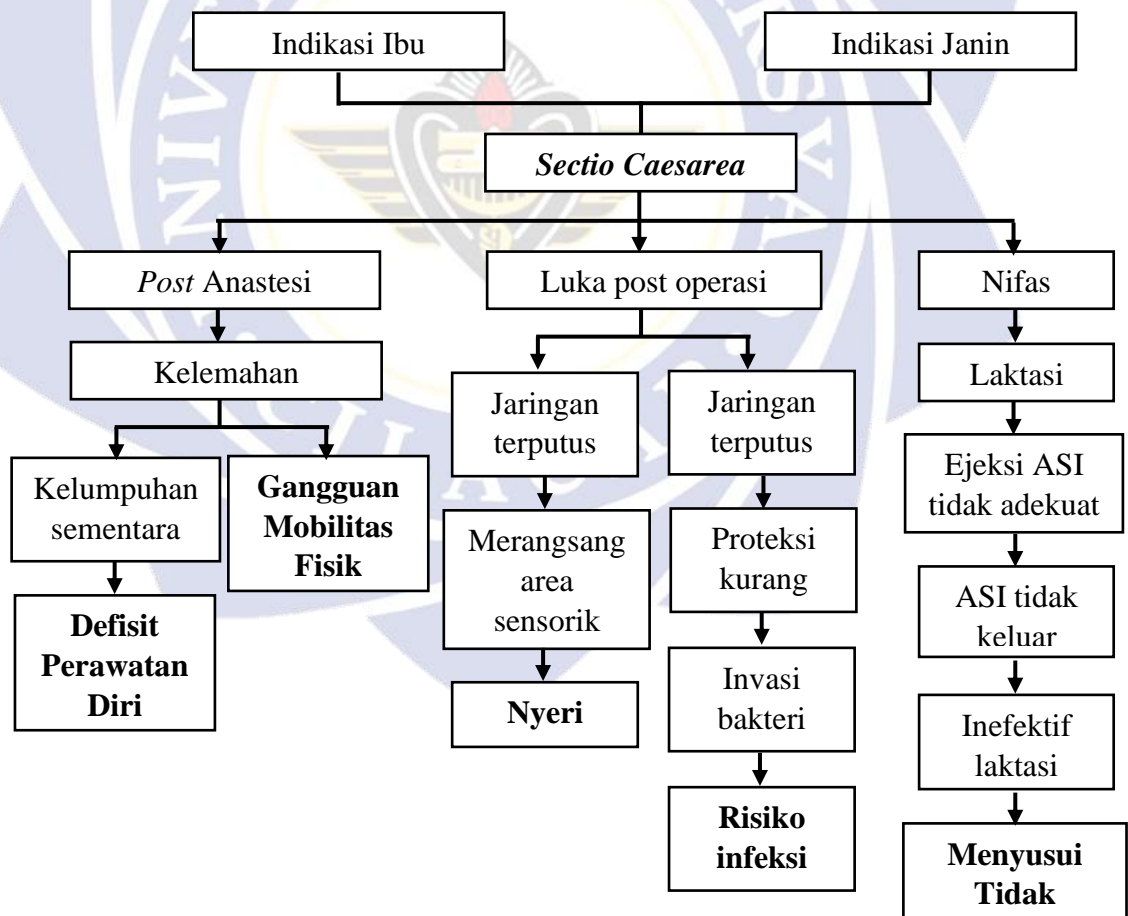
Indikasi Ibu

Indikasi Janin

*Sectio Caesarea*

*Post* Anastesi

Luka post operasi

Nifas

Kelemahan

Kelumpuhan sementara

**Defisit Perawatan Diri**

**Gangguan Mobilitas Fisik**

Jaringan terputus

Merangsang area sensorik

**Nyeri**

Jaringan terputus

Proteksi kurang

Invasi bakteri

**Risiko infeksi**

Laktasi

Ejeksi ASI tidak adekuat

ASI tidak keluar

Inefektif laktasi

**Menyusui Tidak**